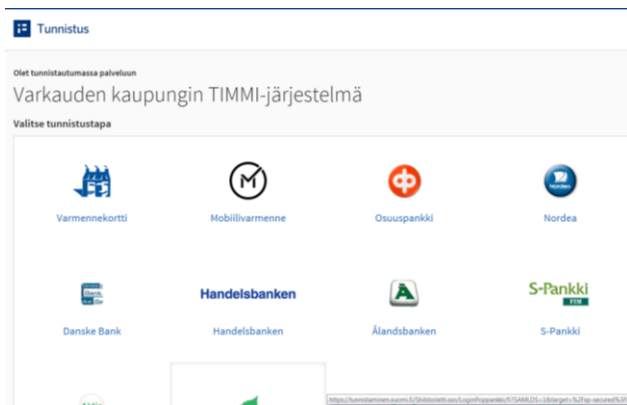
Tunnistus

Olet tunnistautumassa palveluun

Varkauden kaupungin TIMMI-järjestelmä

Valitse tunnistustapa

Varmennekortti

Mobiilivarmenne

Osuuspankki

Nordea

Danske Bank

Handelsbanken

Handelsbanken

Ålandsbanken

S-Pankki
S-Pankki

https://tunnistaminen.suomi.fi/Shibboleth.sso/LoginPoppankki/SAML2S?entityID=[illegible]